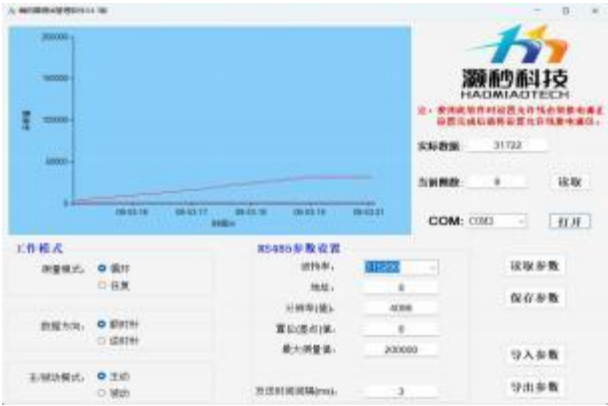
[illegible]

200000
150000
100000
50000
0

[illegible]

09:02:16
09:02:17
09:02:18
09:02:19
09:02:20
09:02:21
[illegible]

灏秒科技
HAOMIAOTECH

注：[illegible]

实际数据 31722

当前圈数 0 读取

COM: COM3 打开

工作模式

测量模式: 循环
往复

数据方向: 顺时针
逆时针

主/被动模式: 主动
被动

RS485参数设置

波特率: 115200

地址: 0

分辨率(圈): 4096

置位(原点)值: 0

最大测量值: 200000

发送时间间隔(ms): 3

读取参数

保存参数

导入参数

导出参数